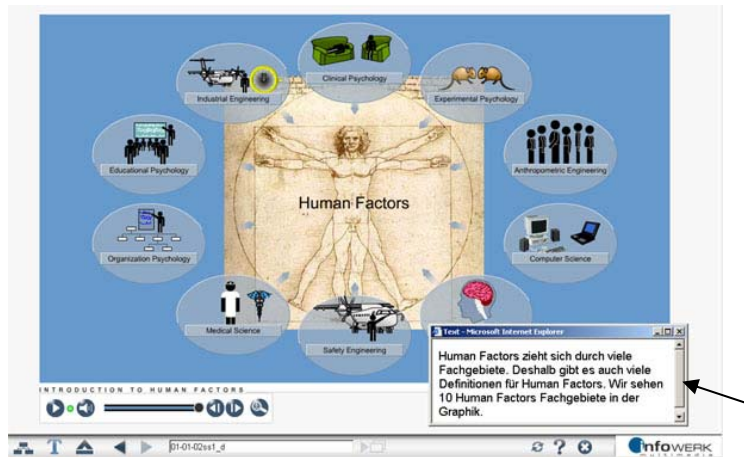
Clinical Psychology

Industrial Engineering

Experimental Psychology

Educational Psychology

Anthropometric Engineering

Human Factors

Organization Psychology

Computer Science

Medical Science

Safety Engineering

Text - Microsoft Internet Explorer

Human Factors zieht sich durch viele Fachgebiete. Deshalb gibt es auch viele Definitionen für Human Factors. Wir sehen 10 Human Factors Fachgebiete in der Graphik.

INTRODUCTION TO HUMAN FACTORS

01-01-02ss1_d

infoWERK multimedia